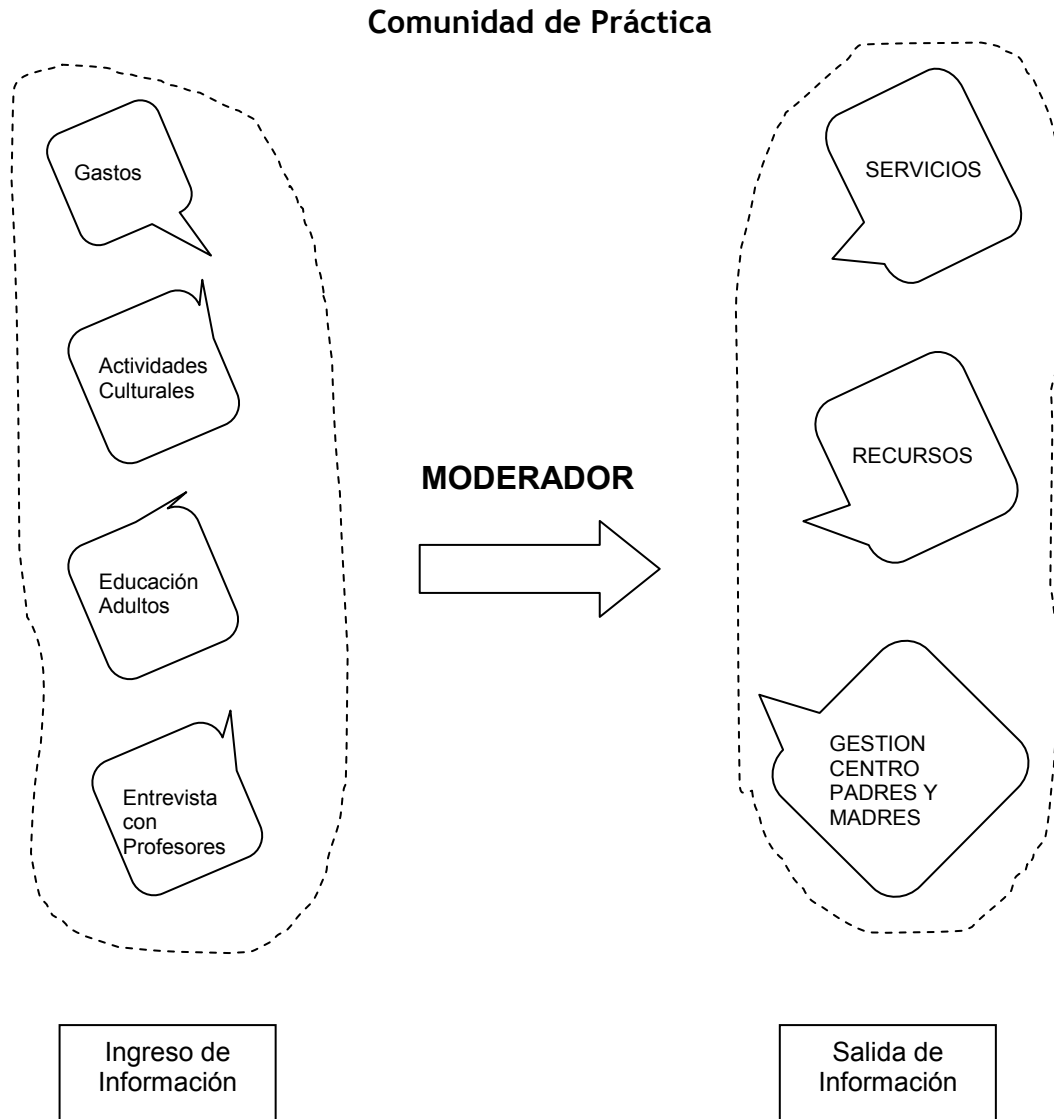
Comunidad de Práctica

Gastos

Actividades Culturales

Educación Adultos

Entrevista con Profesores

MODERADOR

SERVICIOS

RECURSOS

GESTION CENTRO PADRES Y MADRES

Ingreso de Información

Salida de Información